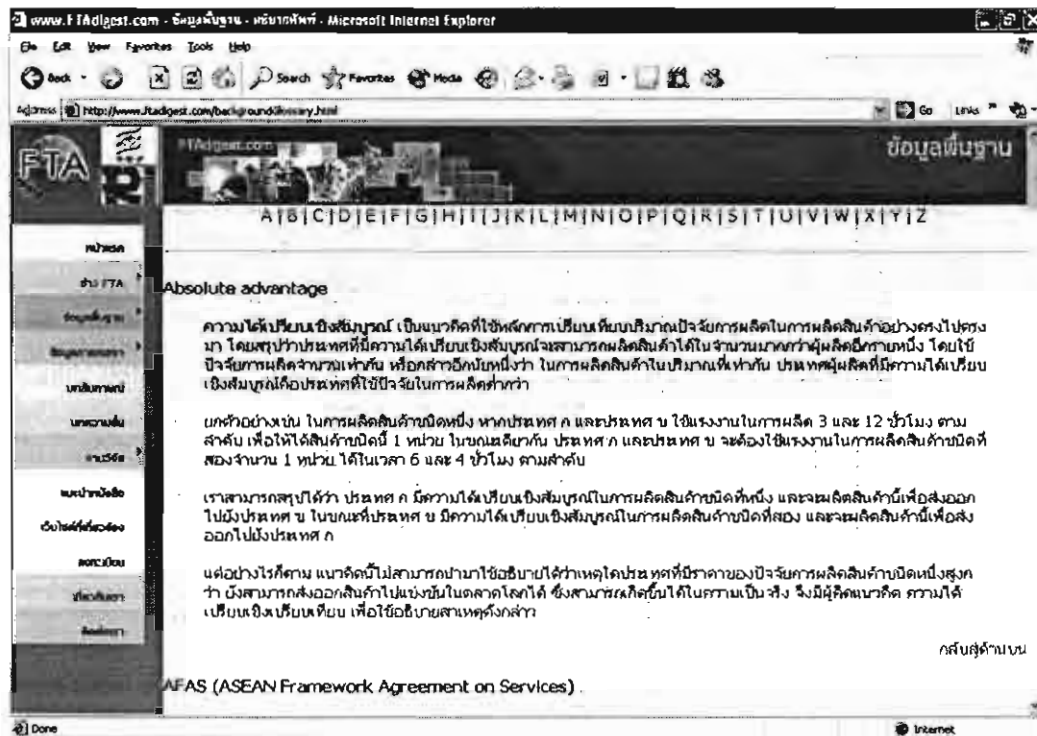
www.FTAdigest.com - ข้อมูลพื้นฐาน - อภิธานศัพท์ - Microsoft Internet Explorer

File Edit View Favorites Tools Help

Back Search Favorites Media

Address http://www.ftadigest.com/background/glossary.html Go Links

FTA

FTAdigest.com

ข้อมูลพื้นฐาน

A | B | C | D | E | F | G | H | I | J | K | L | M | N | O | P | Q | R | S | T | U | V | W | X | Y | Z

หน้าแรก

ข่าว FTA

ข้อมูลพื้นฐาน

ข้อมูลการเจรจา

บทสัมภาษณ์

บทความเห็น

งานวิจัย

แนะนำหนังสือ

เว็บไซต์ที่เกี่ยวข้อง

ลงทะเบียน

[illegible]

ติดต่อเรา

Absolute advantage

ความได้เปรียบเชิงสัมบูรณ์ เป็นแนวคิดที่ใช้หลักการเปรียบเทียบปริมาณปัจจัยการผลิตในการผลิตสินค้าอย่างตรงไปตรงมา โดยสรุปว่าประเทศที่มีความได้เปรียบเชิงสัมบูรณ์จะสามารถผลิตสินค้าได้ในจำนวนมากกว่าผู้ผลิตอีกรายหนึ่ง โดยใช้ปัจจัยการผลิตจำนวนเท่ากัน หรือกล่าวอีกนัยหนึ่งว่า ในการผลิตสินค้าในปริมาณที่เท่ากัน ประเทศผู้ผลิตที่มีความได้เปรียบเชิงสัมบูรณ์คือประเทศที่ใช้ปัจจัยในการผลิตต่ำกว่า

ยกตัวอย่างเช่น ในการผลิตสินค้าชนิดหนึ่ง หากประเทศ ก และประเทศ ข ใช้แรงงานในการผลิต 3 และ 12 ชั่วโมง ตามลำดับ เพื่อให้ได้สินค้าชนิดนี้ 1 หน่วย ในขณะเดียวกัน ประเทศ ก และประเทศ ข จะต้องใช้แรงงานในการผลิตสินค้าชนิดที่สองจำนวน 1 หน่วย ได้ในเวลา 6 และ 4 ชั่วโมง ตามลำดับ

เราสามารถสรุปได้ว่า ประเทศ ก มีความได้เปรียบเชิงสัมบูรณ์ในการผลิตสินค้าชนิดที่หนึ่ง และจะผลิตสินค้านี้เพื่อส่งออกไปยังประเทศ ข ในขณะที่ประเทศ ข มีความได้เปรียบเชิงสัมบูรณ์ในการผลิตสินค้าชนิดที่สอง และจะผลิตสินค้านี้เพื่อส่งออกไปยังประเทศ ก

แต่อย่างไรก็ตาม แนวคิดนี้ไม่สามารถนำมาใช้อธิบายได้ว่าเหตุใดประเทศที่มีราคาของปัจจัยการผลิตสินค้าชนิดหนึ่งสูงกว่า ยังสามารถส่งออกสินค้าไปแข่งขันในตลาดโลกได้ ซึ่งสามารถเกิดขึ้นได้ในความเป็นจริง จึงมีผู้คิดแนวคิด ความได้เปรียบเชิงเปรียบเทียบ เพื่อใช้อธิบายสาเหตุดังกล่าว

กลับสู่ด้านบน

AFAS (ASEAN Framework Agreement on Services)

Done

Internet